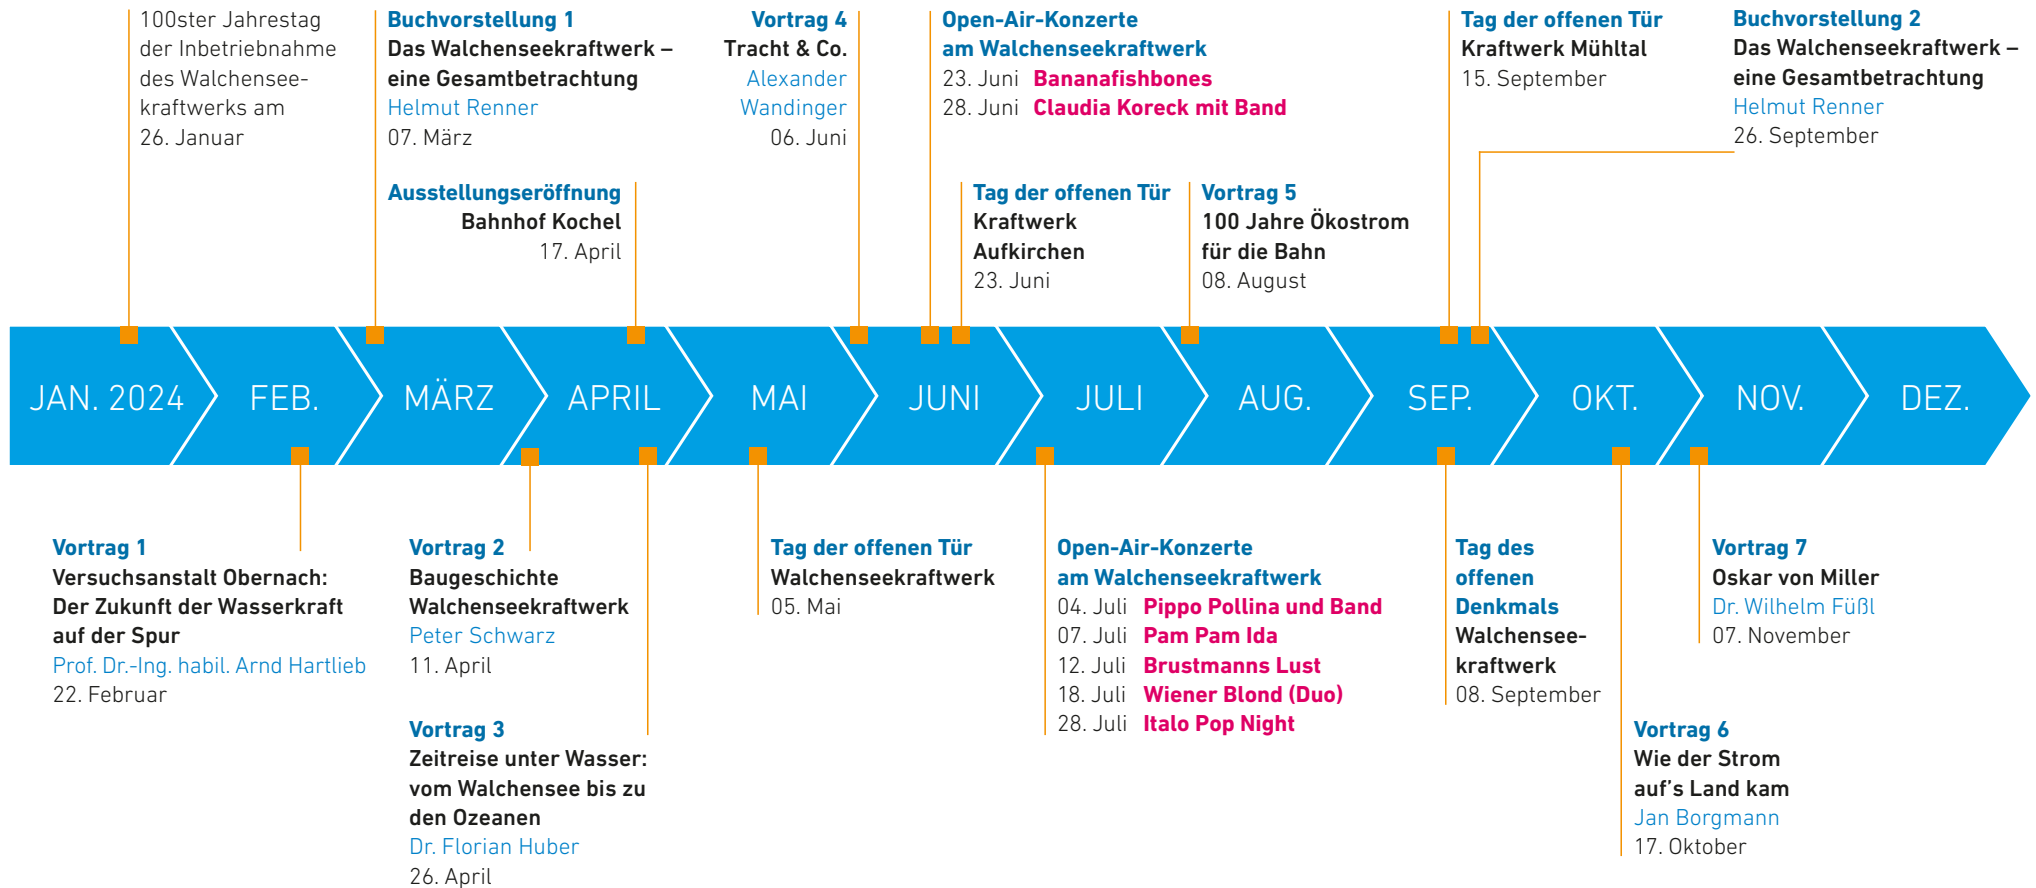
100ster Jahrestag der Inbetriebnahme des Walchensee-kraftwerks am 26. Januar

Buchvorstellung 1
Das Walchenseekraftwerk – eine Gesamtbetrachtung
Helmut Renner
07. März

Ausstellungseröffnung
Bahnhof Kochel
17. April

Vortrag 4
Tracht & Co.
Alexander Wandinger
06. Juni

Open-Air-Konzerte am Walchenseekraftwerk
23. Juni Bananafishbones
28. Juni Claudia Koreck mit Band

Tag der offenen Tür
Kraftwerk Aufkirchen
23. Juni

Vortrag 5
100 Jahre Ökostrom für die Bahn
08. August

Tag der offenen Tür
Kraftwerk Mühltal
15. September

Buchvorstellung 2
Das Walchenseekraftwerk – eine Gesamtbetrachtung
Helmut Renner
26. September

JAN. 2024 | FEB. | MÄRZ | APRIL | MAI | JUNI | JULI | AUG. | SEP. | OKT. | NOV. | DEZ.

Vortrag 1
Versuchsanstalt Obernach: Der Zukunft der Wasserkraft auf der Spur
Prof. Dr.-Ing. habil. Arnd Hartlieb
22. Februar

Vortrag 2
Baugeschichte Walchenseekraftwerk
Peter Schwarz
11. April

Vortrag 3
Zeitreise unter Wasser: vom Walchensee bis zu den Ozeanen
Dr. Florian Huber
26. April

Tag der offenen Tür
Walchenseekraftwerk
05. Mai

Open-Air-Konzerte am Walchenseekraftwerk
04. Juli Pippo Pollina und Band
07. Juli Pam Pam Ida
12. Juli Brustmanns Lust
18. Juli Wiener Blond (Duo)
28. Juli Italo Pop Night

Tag des offenen Denkmals
Walchensee-kraftwerk
08. September

Vortrag 6
Wie der Strom auf's Land kam
Jan Borgmann
17. Oktober

Vortrag 7
Oskar von Miller
Dr. Wilhelm Füßl
07. November